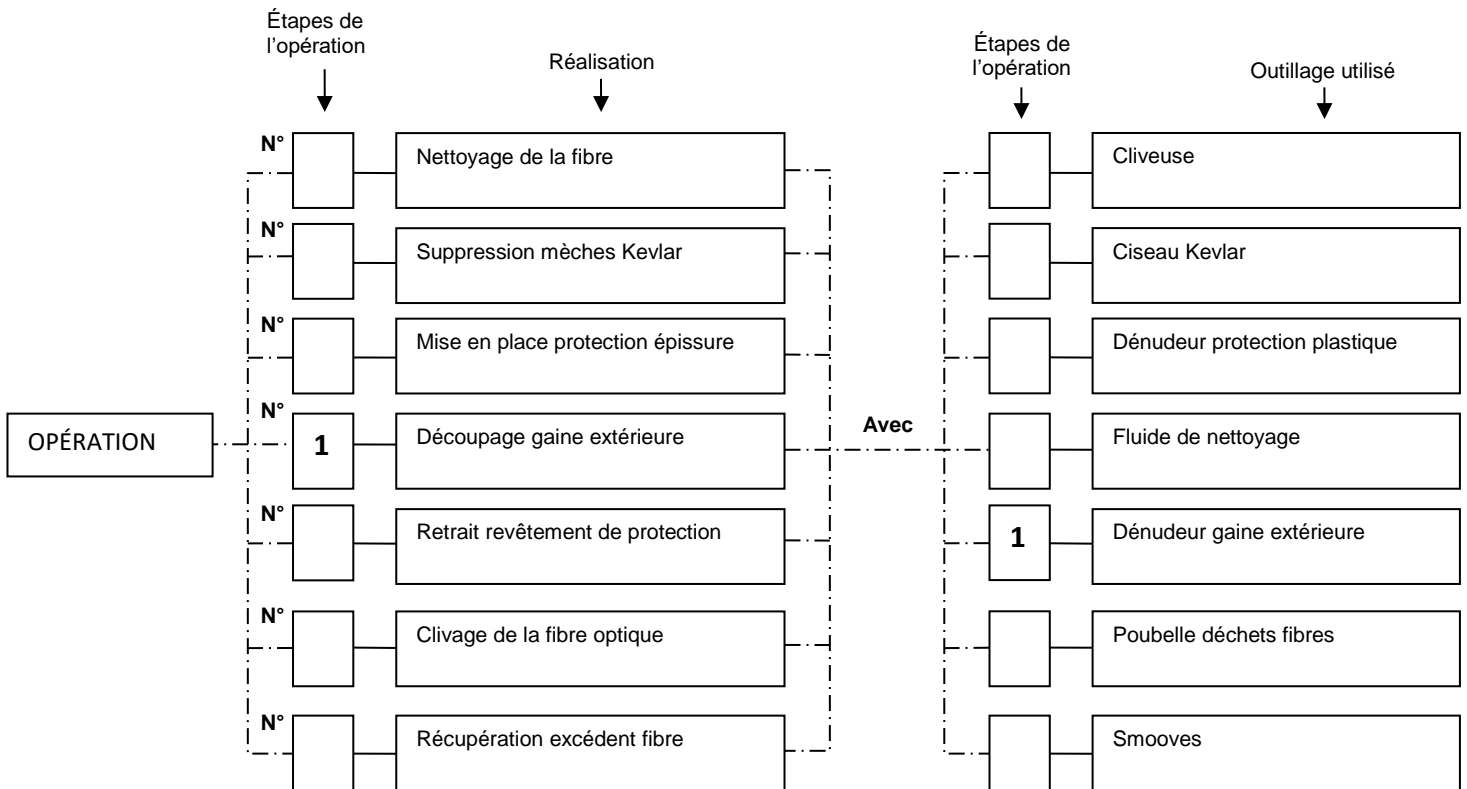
Étapes de l'opération

Réalisation

Étapes de l'opération

Outillage utilisé

OPÉRATION

N°

Nettoyage de la fibre

N°

Suppression mèches Kevlar

N°

Mise en place protection épissure

N°

1

Découpage gaine extérieure

N°

Retrait revêtement de protection

N°

Clivage de la fibre optique

N°

Récupération excédent fibre

Avec

Cliveuse

Ciseau Kevlar

Dénudeur protection plastique

Fluide de nettoyage

1

Dénudeur gaine extérieure

Poubelle déchets fibres

Smooves